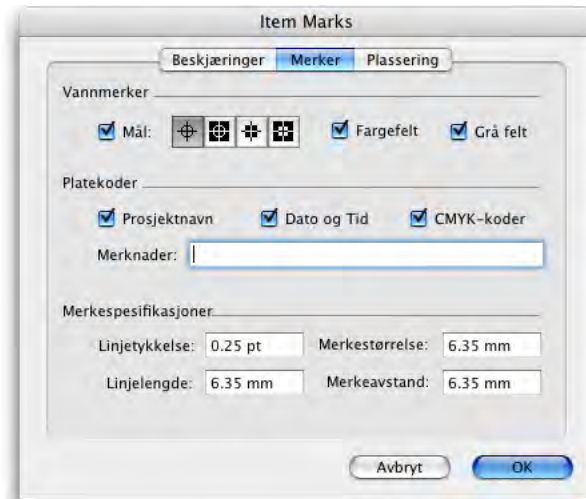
Item Marks

Beskjæringer | Merker | Plassering

Vannmerker

Mål:

Fargefelt

Grå felt

Platekoder

Prosjektnavn

Dato og Tid

CMYK-koder

Merknader:

Merkespesifikasjoner

Linjetykkelse: 0.25 pt

Merkestørrelse: 6.35 mm

Linjelengde: 6.35 mm

Merkeavstand: 6.35 mm

Avbryt

OK